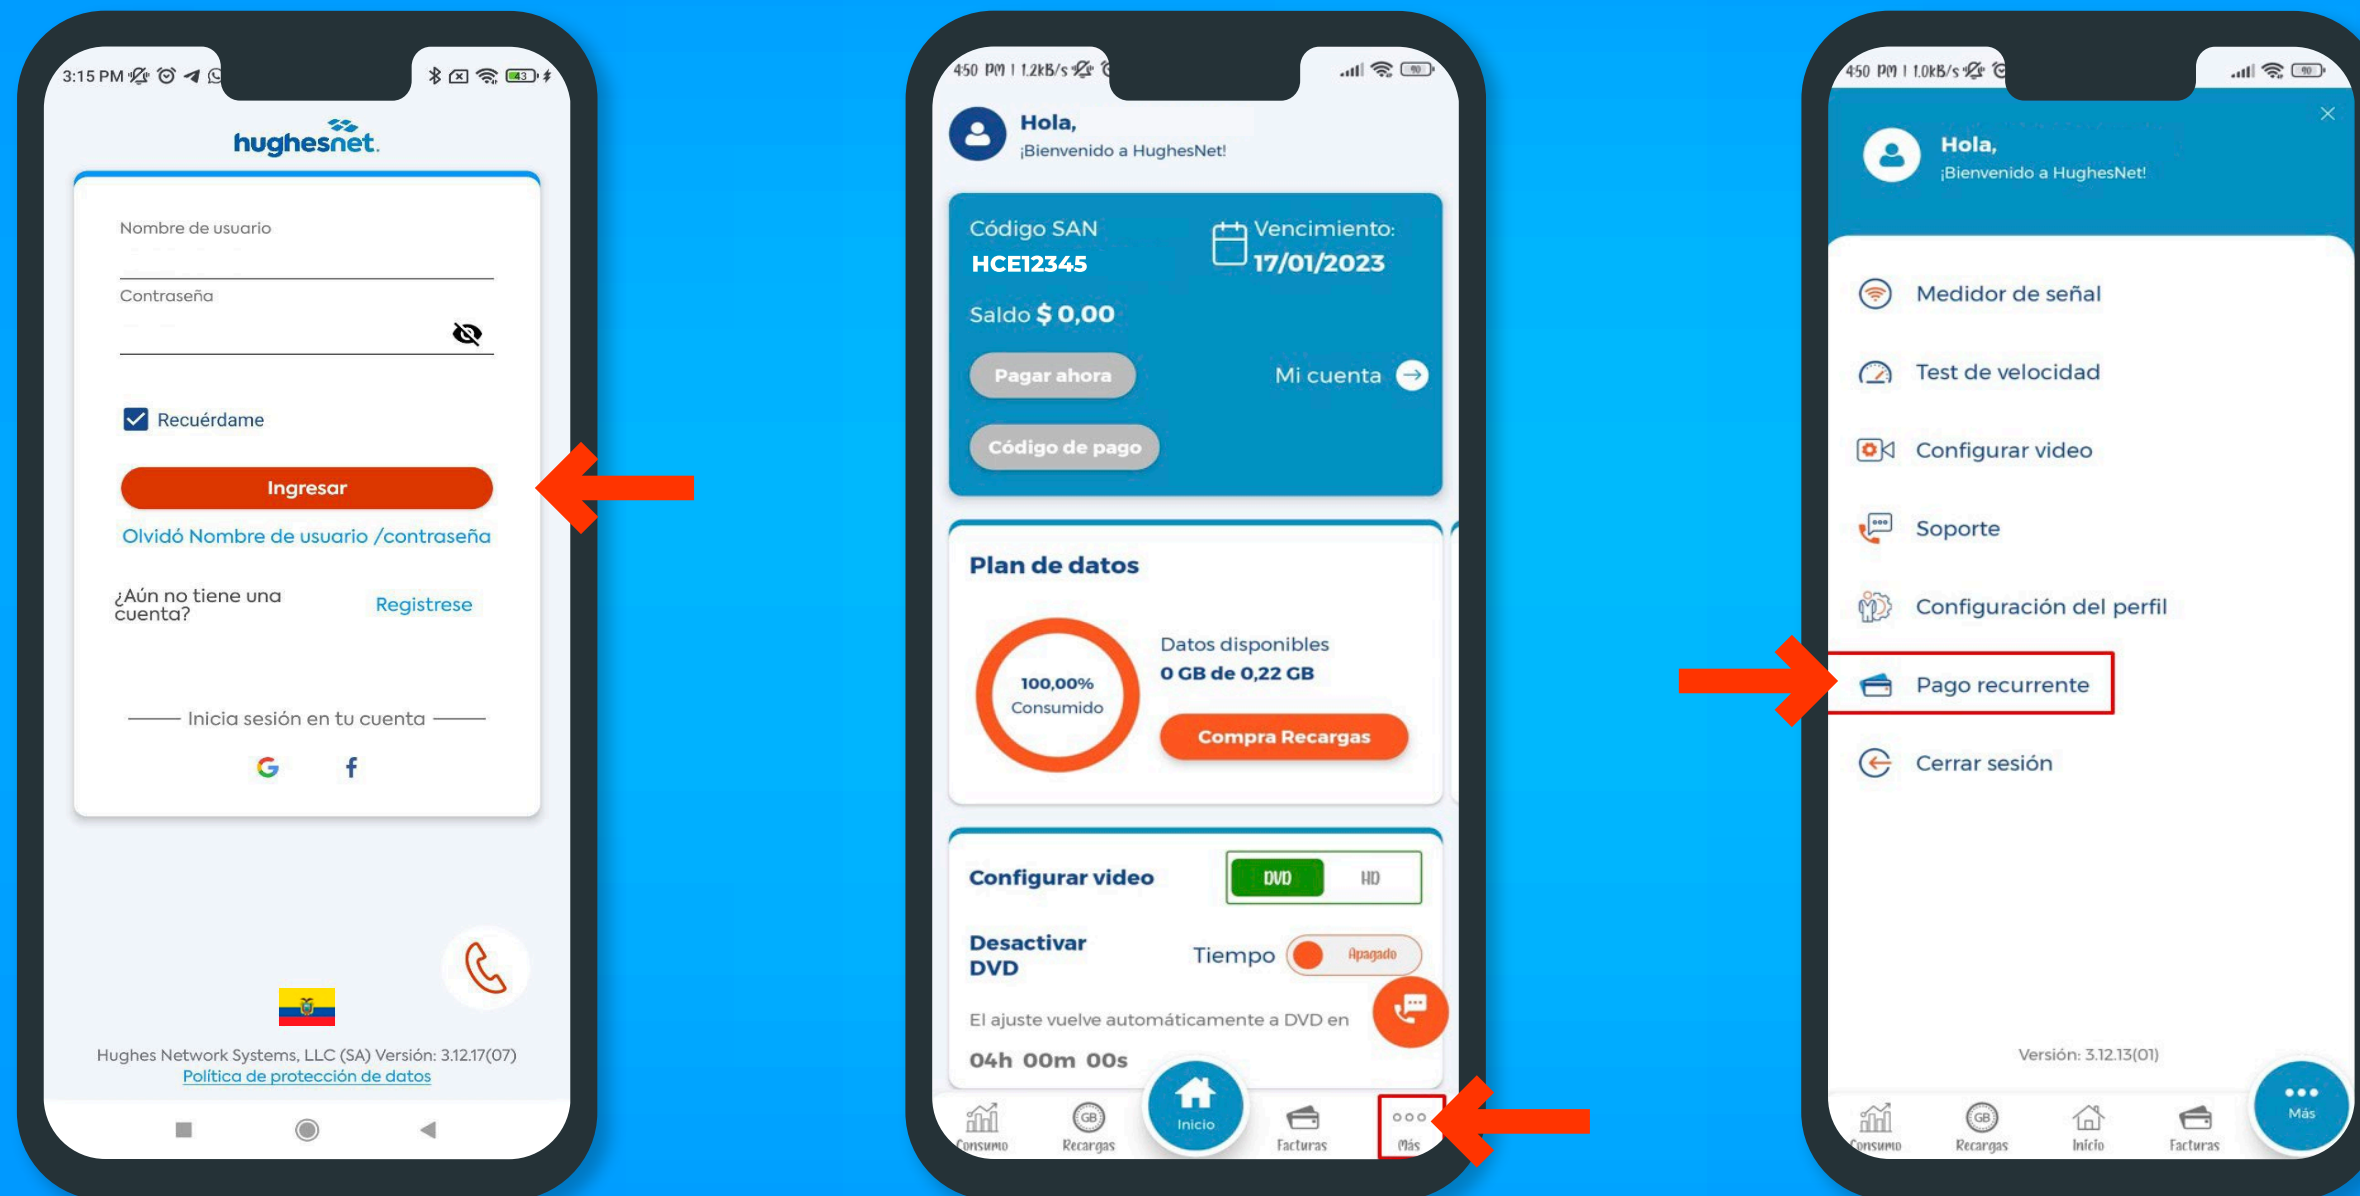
3:15 PM

hughesnet.

Nombre de usuario

Contraseña

Recuérdame

Ingresar

Olvidó Nombre de usuario /contraseña

¿Aún no tiene una cuenta?

Registrese

Inicia sesión en tu cuenta

Hughes Network Systems, LLC (SA) Versión: 3.12.17(07)

Política de protección de datos

4:50 PM | 1.2kB/s

Hola,

¡Bienvenido a HughesNet!

Código SAN

HCE12345

Vencimiento:

17/01/2023

Saldo $ 0,00

Pagar ahora

Mi cuenta

Código de pago

Plan de datos

100,00% Consumido

Datos disponibles

0 GB de 0,22 GB

Compra Recargas

Configurar video

DVD HD

Desactivar DVD

Tiempo

Apagado

El ajuste vuelve automáticamente a DVD en

04h 00m 00s

Consumo Recargas Inicio Facturas Más

4:50 PM | 1.0kB/s

Hola,

¡Bienvenido a HughesNet!

Medidor de señal

Test de velocidad

Configurar video

Soporte

Configuración del perfil

Pago recurrente

Cerrar sesión

Versión: 3.12.13(01)

Consumo Recargas Inicio Facturas Más